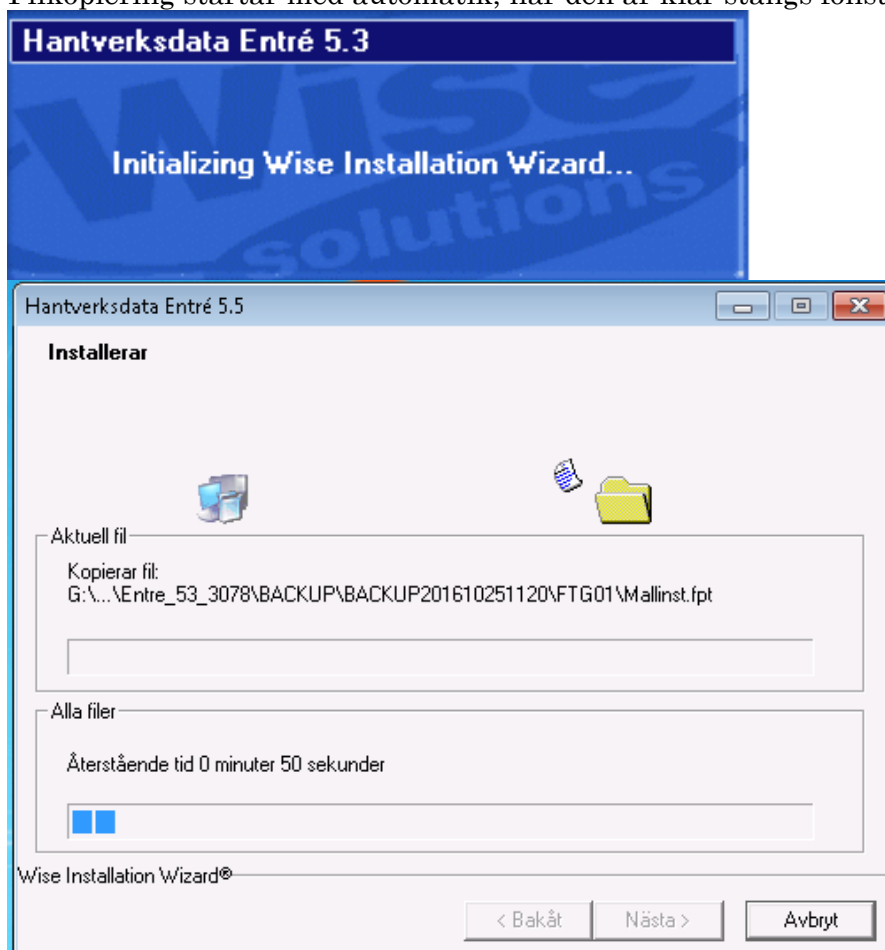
Filkopiering startar med automatik, när den är klar stängs fönst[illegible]

Hantverksdata Entré 5.3

Initializing Wise Installation Wizard...

Hantverksdata Entré 5.5

Installerar

Aktuell fil

Kopierar fil:
G:\...\Entre_53_3078\BACKUP\BACKUP201610251120\FTG01\Mallinst.fpt

Alla filer

Återstående tid 0 minuter 50 sekunder

Wise Installation Wizard®

< Bakåt | Nästa > | Avbryt